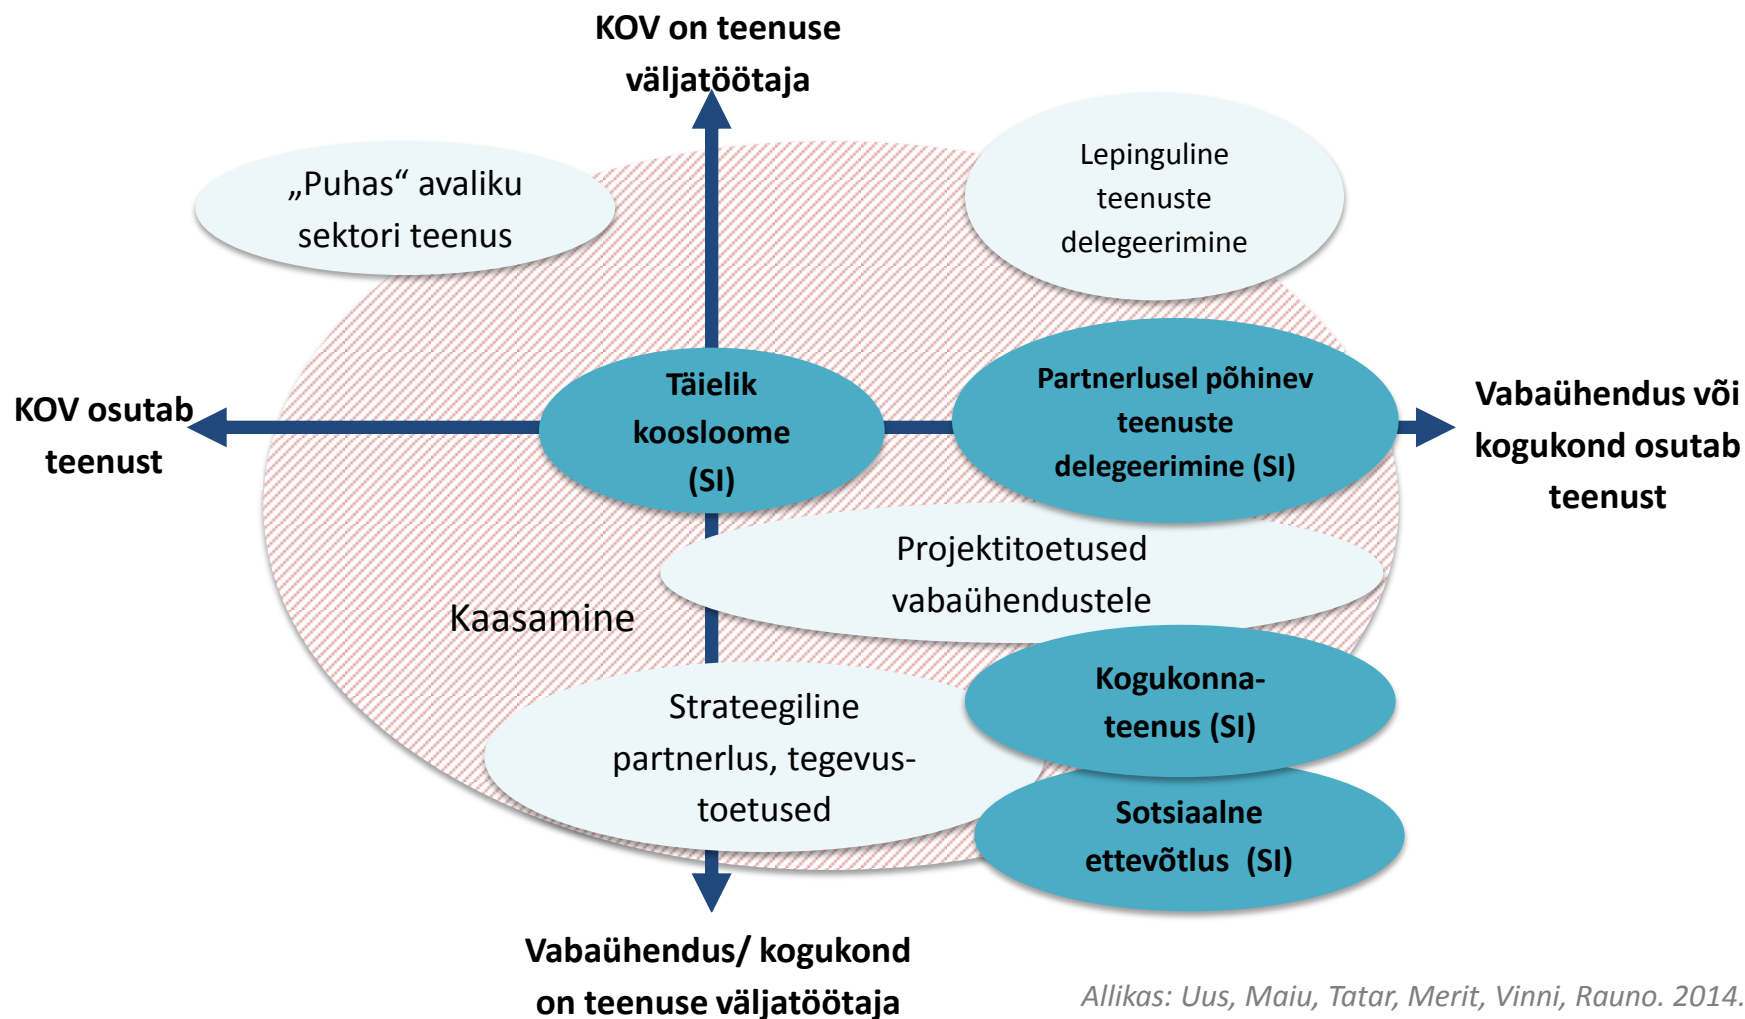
KOV on teenuse väljatöötaja

„Puhas“ avaliku sektori teenus

Lepinguline teenuste delegeerimine

KOV osutab teenust

Täielik koosloome (SI)

Partnerlusel põhinev teenuste delegeerimine (SI)

Vabaühendus või kogukond osutab teenust

Projektitoetused vabaühendustele

Kaasamine

Strateegiline partnerlus, tegevustoetused

Kogukonnateenus (SI)

Sotsiaalne ettevõtlus (SI)

Vabaühendus/ kogukond on teenuse väljatöötaja

Allikas: Uus, Maiu, Tatar, Merit, Vinni, Rauno. 2014.